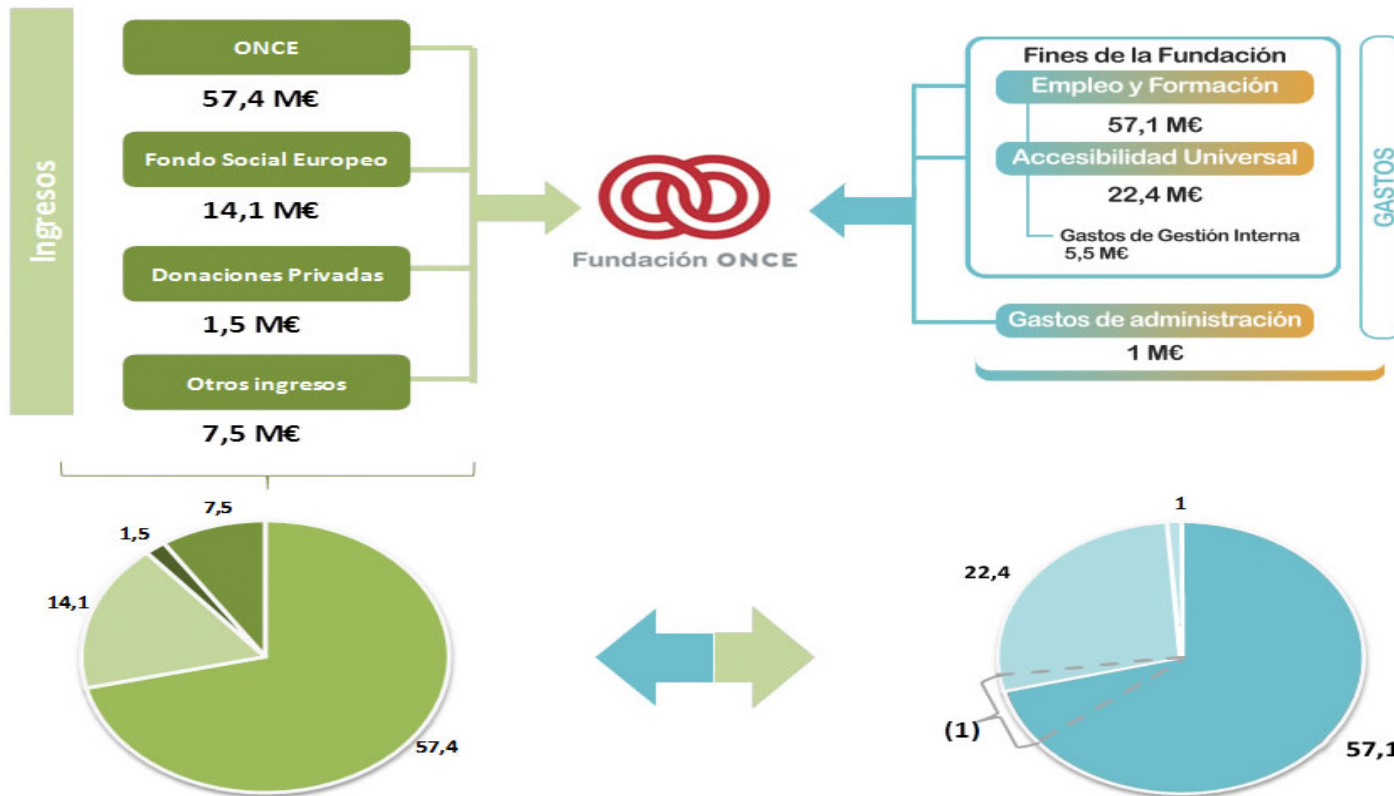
Ingresos

ONCE
57,4 M€

Fondo Social Europeo
14,1 M€

Donaciones Privadas
1,5 M€

Otros ingresos
7,5 M€

Fundación ONCE

Fines de la Fundación
Empleo y Formación
57,1 M€
Accesibilidad Universal
22,4 M€
Gastos de Gestión Interna
5,5 M€

Gastos de administración
1 M€

GASTOS

7,5
1,5
14,1
57,4

1
22,4
(1)
57,1